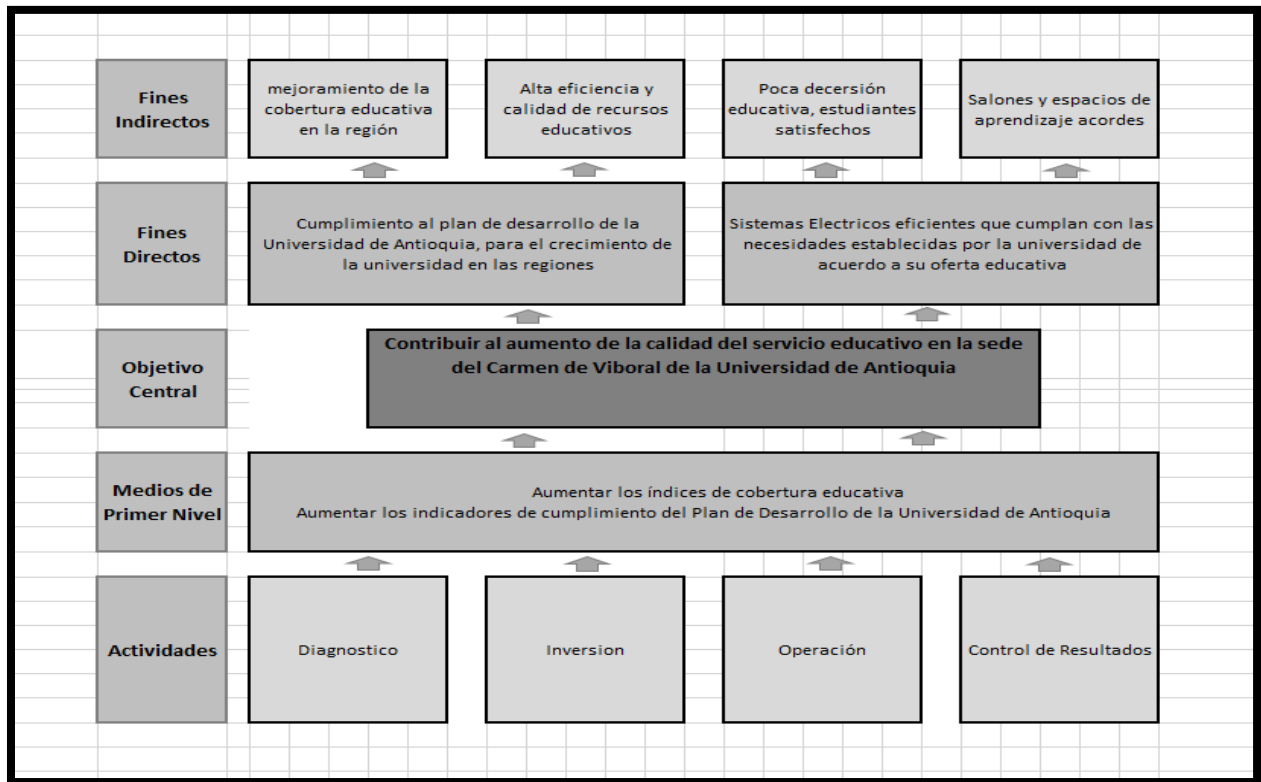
Fines Indirectos

mejoramiento de la cobertura educativa en la región

Alta eficiencia y calidad de recursos educativos

Poca decersión educativa, estudiantes satisfechos

Salones y espacios de aprendizaje acordes

Fines Directos

Cumplimiento al plan de desarrollo de la Universidad de Antioquia, para el crecimiento de la universidad en las regiones

Sistemas Electricos eficientes que cumplan con las necesidades establecidas por la universidad de acuerdo a su oferta educativa

Objetivo Central

Contribuir al aumento de la calidad del servicio educativo en la sede del Carmen de Viboral de la Universidad de Antioquia

Medios de Primer Nivel

Aumentar los índices de cobertura educativa
Aumentar los indicadores de cumplimiento del Plan de Desarrollo de la Universidad de Antioquia

Actividades

Diagnostico

Inversion

Operación

Control de Resultados